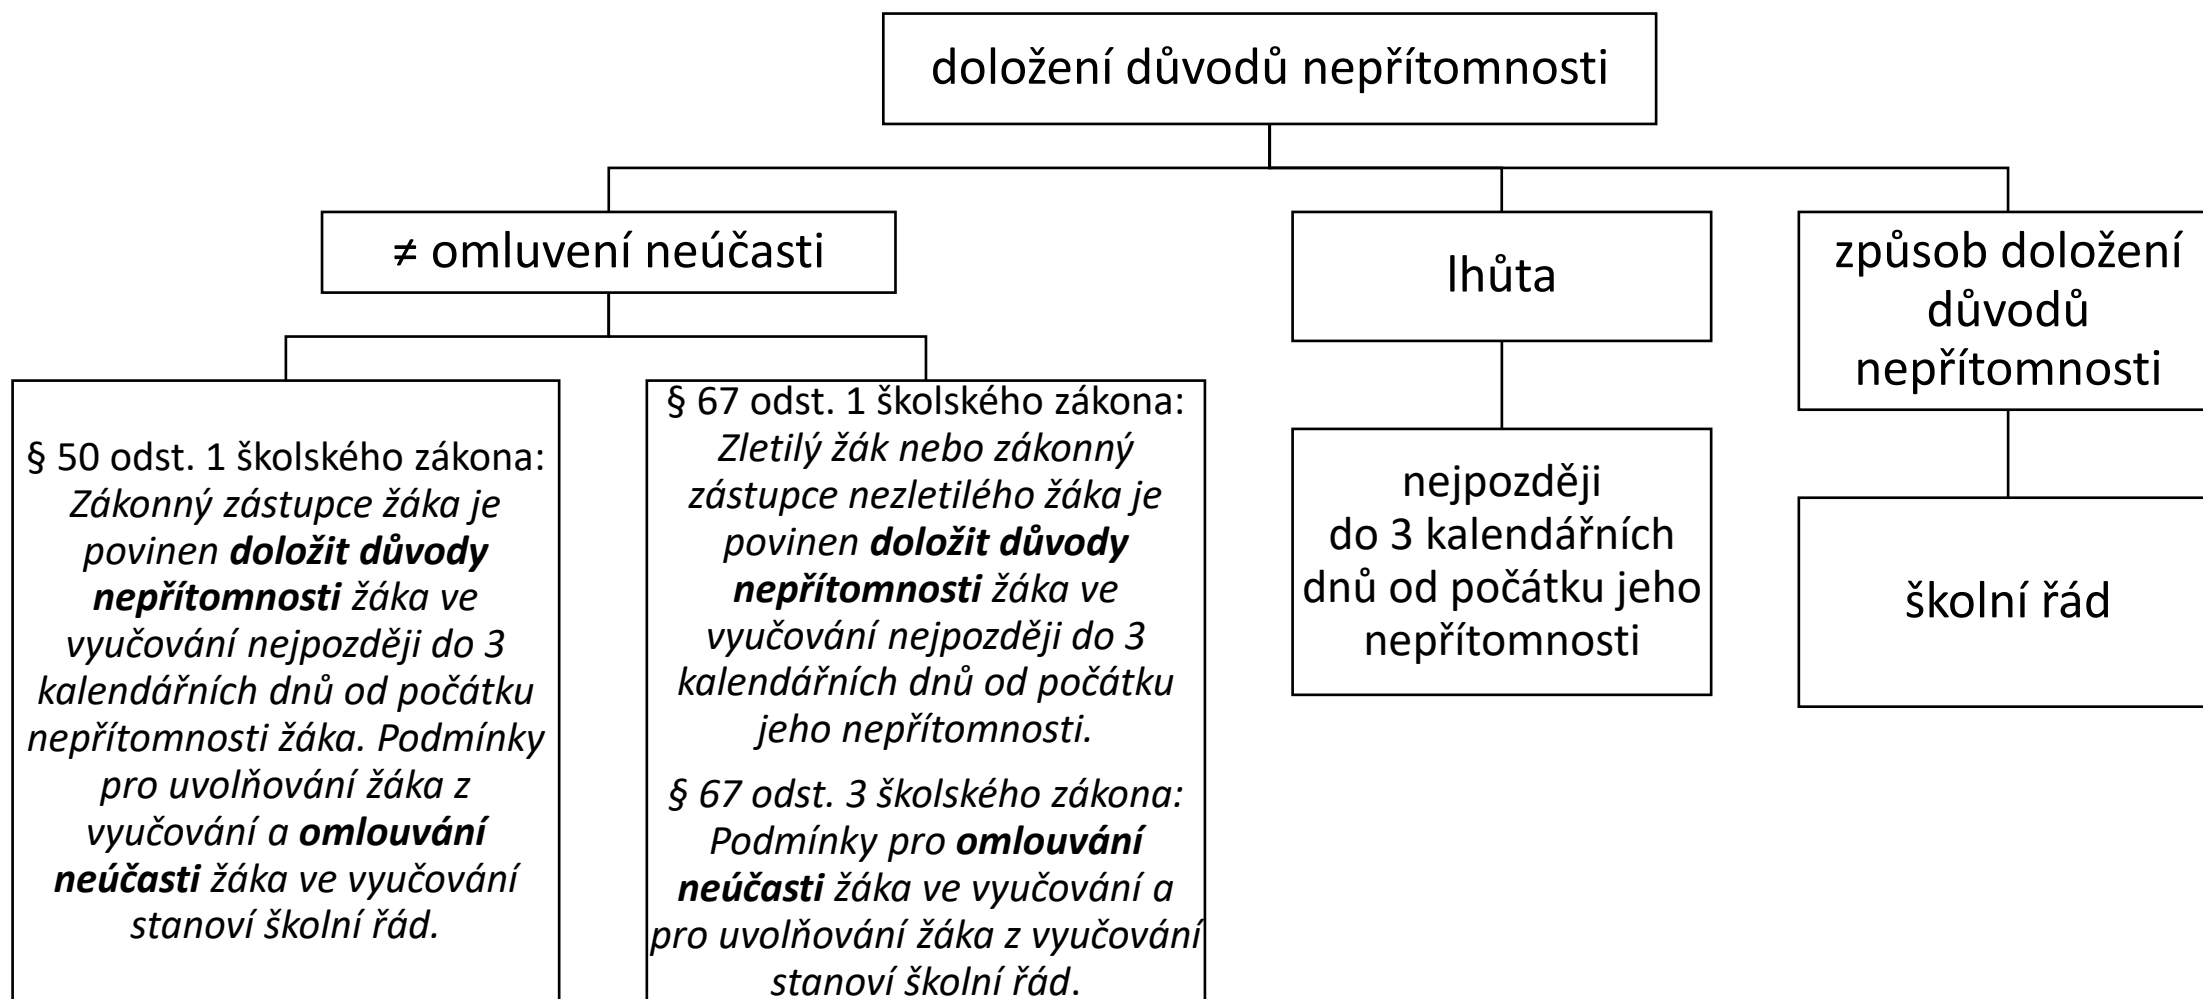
doložení důvodů nepřítomnosti

≠ omluvení neúčasti

§ 50 odst. 1 školského zákona: Zákonný zástupce žáka je povinen **doložit důvody nepřítomnosti** žáka ve vyučování nejpozději do 3 kalendářních dnů od počátku nepřítomnosti žáka. Podmínky pro uvolňování žáka z vyučování a **omlouvání neúčasti** žáka ve vyučování stanoví školní řád.

§ 67 odst. 1 školského zákona: Zletilý žák nebo zákonný zástupce nezletilého žáka je povinen **doložit důvody nepřítomnosti** žáka ve vyučování nejpozději do 3 kalendářních dnů od počátku jeho nepřítomnosti.

§ 67 odst. 3 školského zákona: Podmínky pro **omlouvání neúčasti** žáka ve vyučování a pro uvolňování žáka z vyučování stanoví školní řád.

lhůta

nejpozději do 3 kalendářních dnů od počátku jeho nepřítomnosti

způsob doložení důvodů nepřítomnosti

školní řád